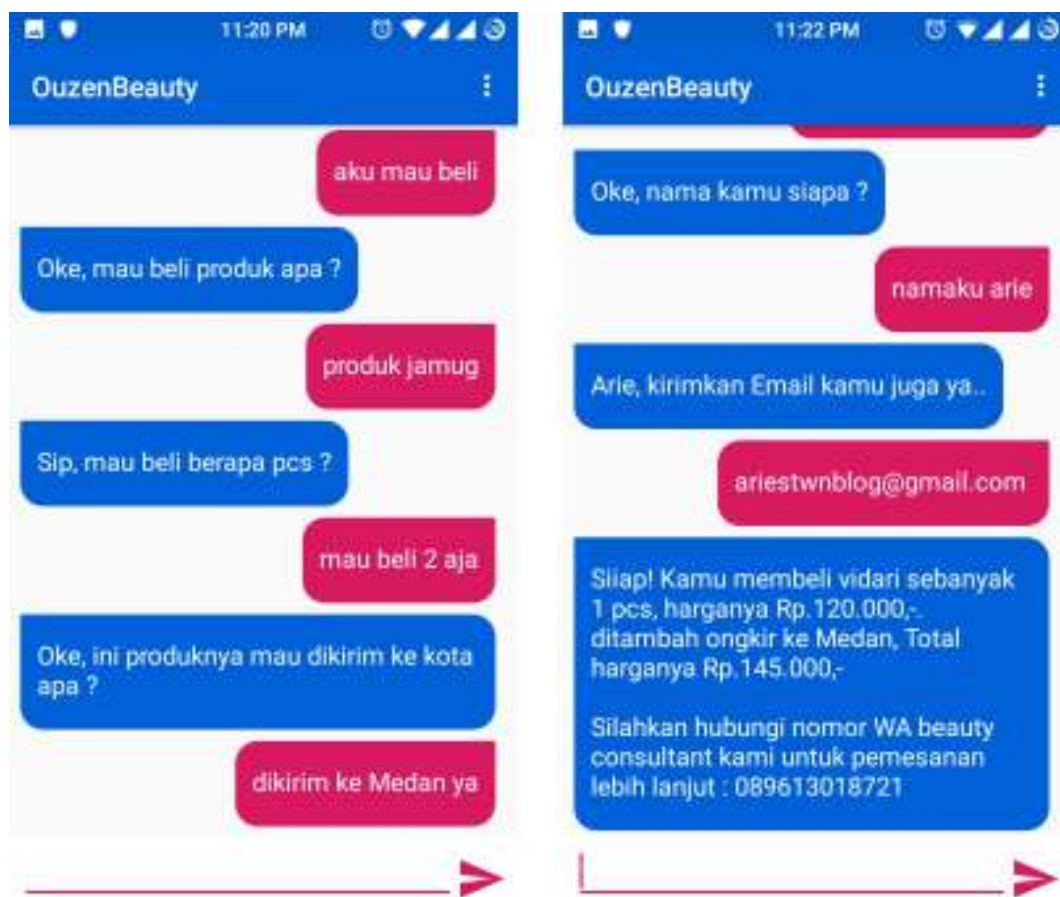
11:20 PM

OuzenBeauty

aku mau beli

Oke, mau beli produk apa ?

produk jamug

Sip, mau beli berapa pcs ?

mau beli 2 aja

Oke, ini produknya mau dikirim ke kota apa ?

dikirim ke Medan ya

11:22 PM

OuzenBeauty

Oke, nama kamu siapa ?

namaku arie

Arie, kirimkan Email kamu juga ya..

ariestwnblog@gmail.com

Siiap! Kamu membeli vidari sebanyak 1 pcs, harganya Rp.120.000,- ditambah ongkir ke Medan, Total harganya Rp.145.000,-

Silahkan hubungi nomor WA beauty consultant kami untuk pemesanan lebih lanjut : 089613018721